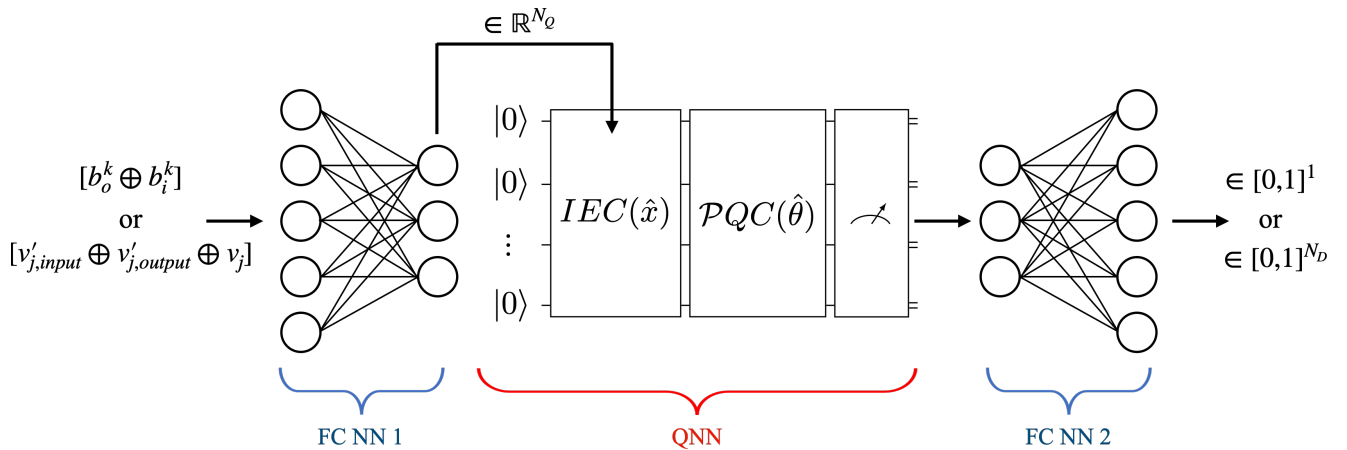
$\in \mathbb{R}^{N_Q}$

$[b_o^k \oplus b_i^k]$
or
$[v'_{j,input} \oplus v'_{j,output} \oplus v_j]$

$|0\rangle$
$|0\rangle$
$\vdots$
$|0\rangle$

$IEC(\hat{x})$

$\mathcal{P}QC(\hat{\theta})$

$\in [0,1]^1$
or
$\in [0,1]^{N_D}$

FC NN 1

QNN

FC NN 2